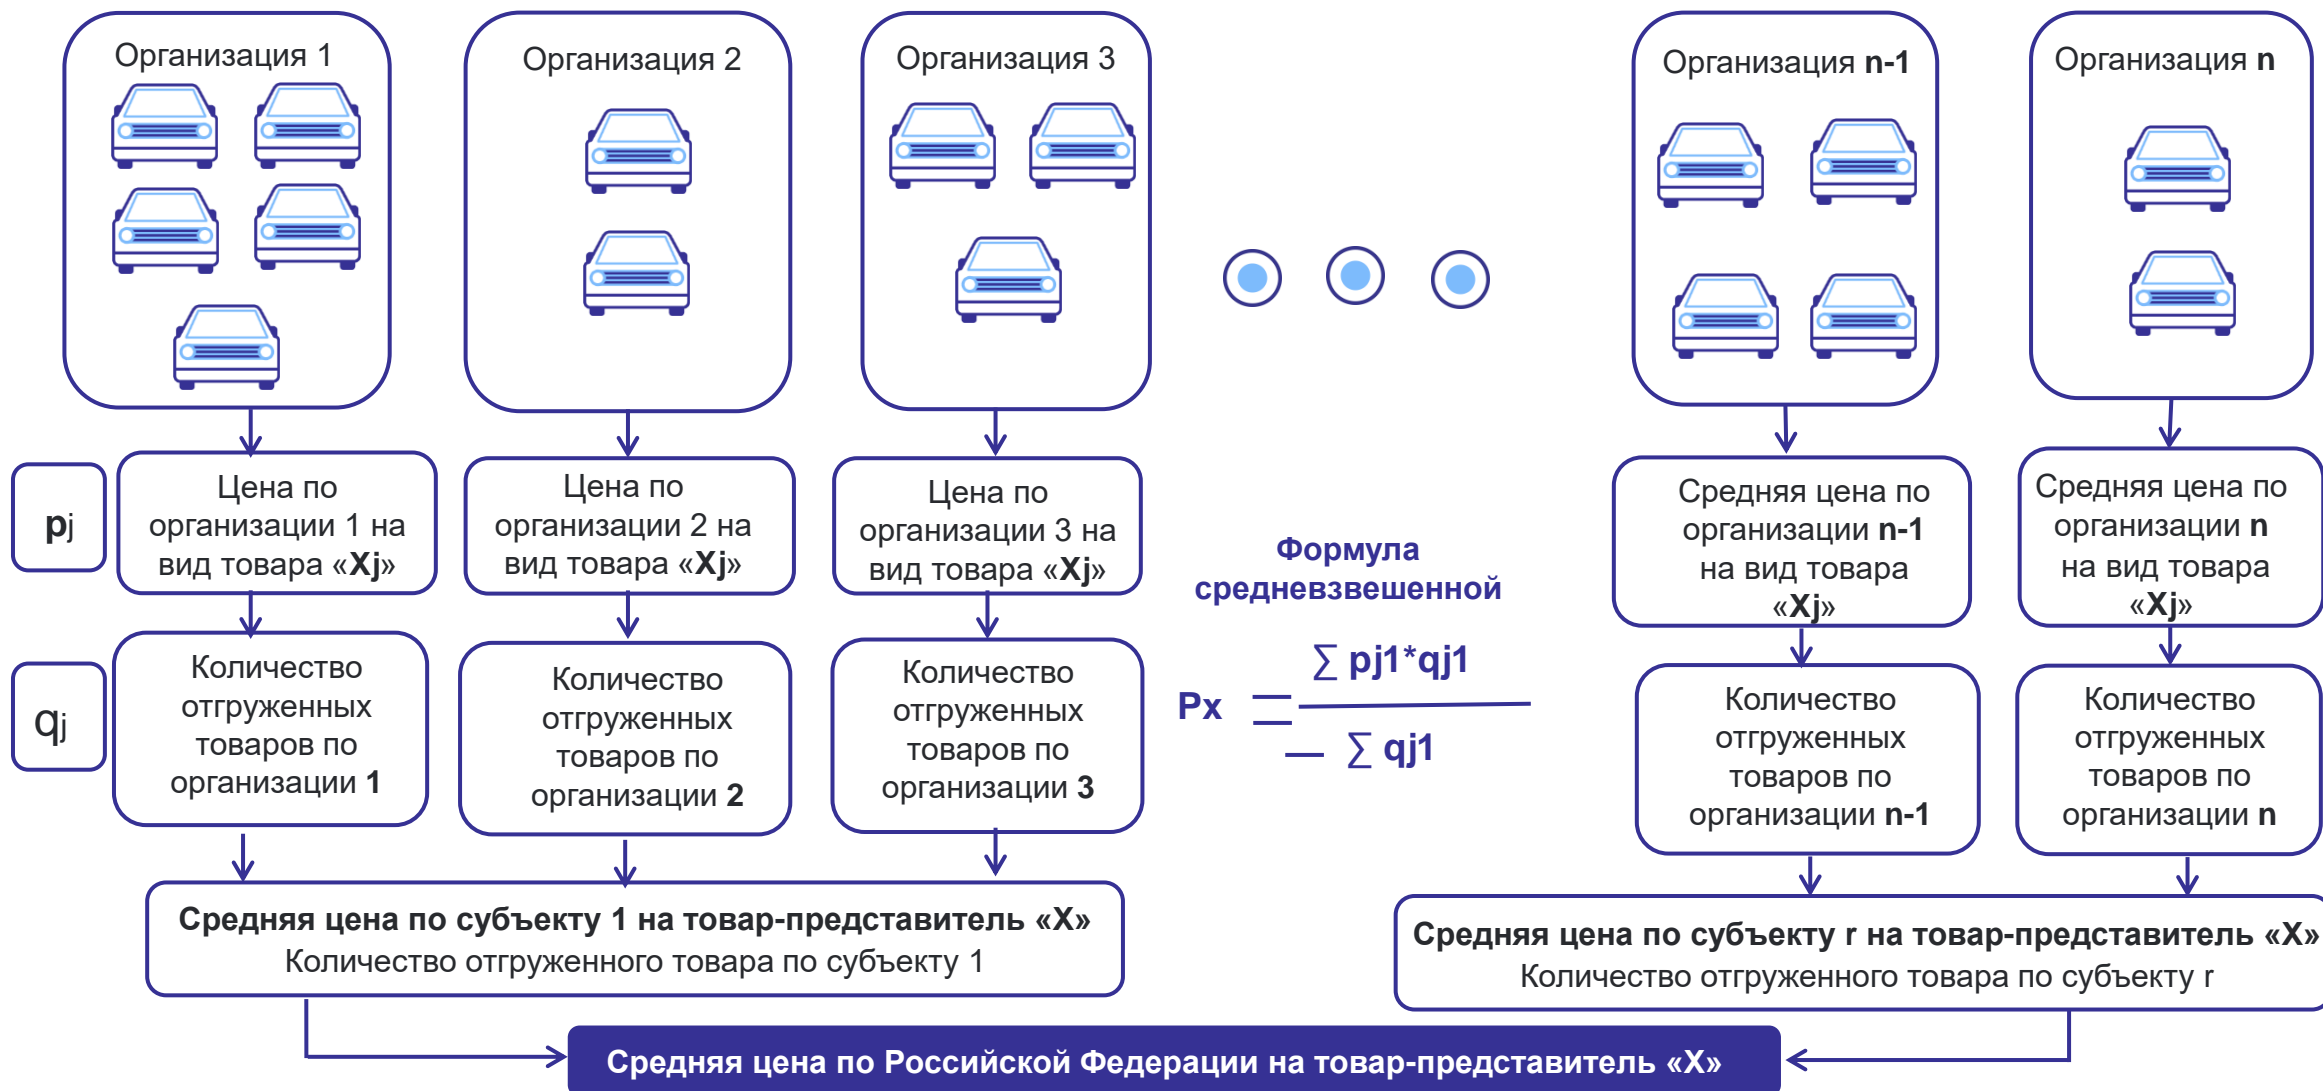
Организация 1

Организация 2

Организация 3

Организация **n-1**

Организация **n**

pj

Цена по организации 1 на вид товара «Xj»

Цена по организации 2 на вид товара «Xj»

Цена по организации 3 на вид товара «Xj»

Средняя цена по организации n-1 на вид товара «Xj»

Средняя цена по организации n на вид товара «Xj»

qj

Количество отгруженных товаров по организации 1

Количество отгруженных товаров по организации 2

Количество отгруженных товаров по организации 3

Формула средневзвешенной

Px $= \frac{\sum pj1*qj1}{\sum qj1}$

Количество отгруженных товаров по организации n-1

Количество отгруженных товаров по организации n

Средняя цена по субъекту 1 на товар-представитель «X»
Количество отгруженного товара по субъекту 1

Средняя цена по субъекту r на товар-представитель «X»
Количество отгруженного товара по субъекту r

Средняя цена по Российской Федерации на товар-представитель «X»